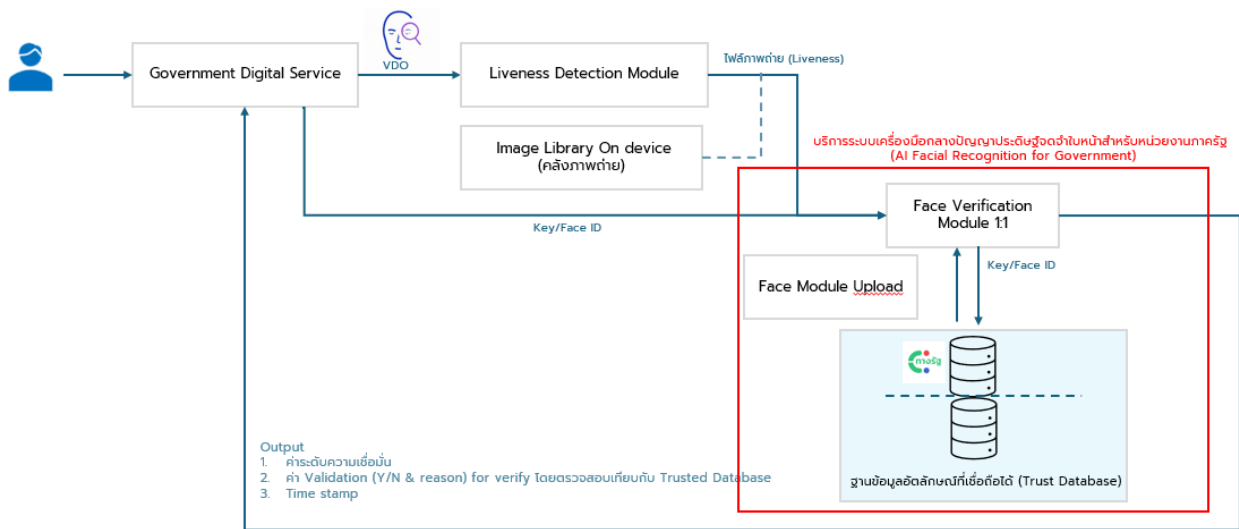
Government Digital Service

VDO

Liveness Detection Module

ไฟล์ภาพถ่าย (Liveness)

Image Library On device (คลังภาพถ่าย)

บริการระบบเครื่องมือกลางปัญญาประดิษฐ์จดจำใบหน้าสำหรับหน่วยงานภาครัฐ (AI Facial Recognition for Government)

Key/Face ID

Face Verification Module 1:1

Key/Face ID

Face Module Upload

ทางรัฐ

ฐานข้อมูลอัตลักษณ์ที่เชื่อถือได้ (Trust Database)

Output
1. ค่าระดับความเชื่อมั่น
2. ค่า Validation (Y/N & reason) for verify โดยตรวจสอบเทียบกับ Trusted Database
3. Time stamp